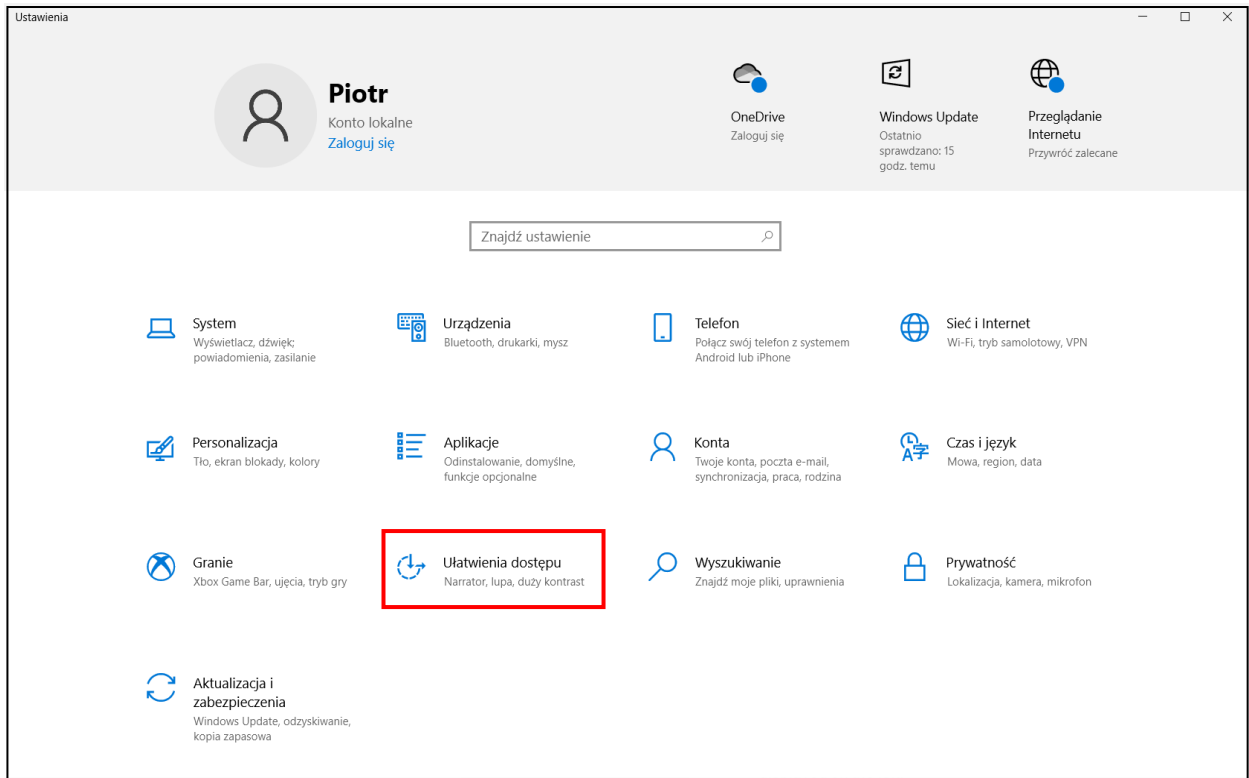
Ustawienia

Piotr
Konto lokalne
Zaloguj się

OneDrive
Zaloguj się

Windows Update
Ostatnio sprawdzano: 15 godz. temu

Przeglądanie Internetu
Przywróć zalecane

Znajdź ustawienie

System
Wyświetlacz, dźwięk, powiadomienia, zasilanie

Urządzenia
Bluetooth, drukarki, mysz

Telefon
Połącz swój telefon z systemem Android lub iPhone

Sieć i Internet
Wi-Fi, tryb samolotowy, VPN

Personalizacja
Tło, ekran blokady, kolory

Aplikacje
Odinstalowanie, domyślne, funkcje opcjonalne

Konta
Twoje konta, poczta e-mail, synchronizacja, praca, rodzina

Czas i język
Mowa, region, data

Granie
Xbox Game Bar, ujęcia, tryb gry

Ułatwienia dostępu
Narrator, lupa, duży kontrast

Wyszukiwanie
Znajdź moje pliki, uprawnienia

Prywatność
Lokalizacja, kamera, mikrofon

Aktualizacja i zabezpieczenia
Windows Update, odzyskiwanie, kopia zapasowa